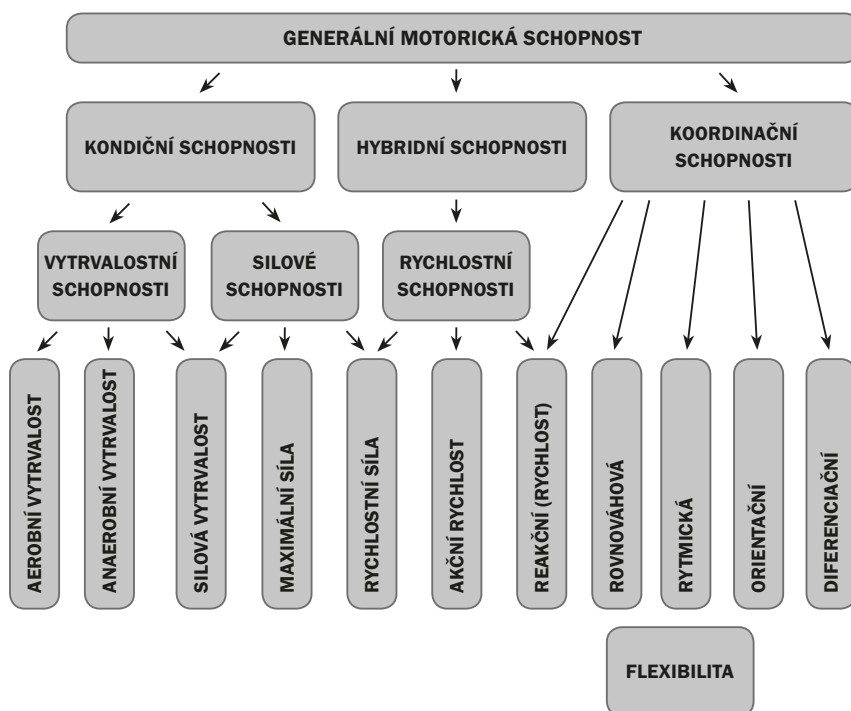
GENERÁLNÍ MOTORICKÁ SCHOPNOST

KONDIČNÍ SCHOPNOSTI

HYBRIDNÍ SCHOPNOSTI

KOORDINAČNÍ SCHOPNOSTI

VYTRVALOSTNÍ SCHOPNOSTI

SILOVÉ SCHOPNOSTI

RYCHLOSTNÍ SCHOPNOSTI

AEROBNÍ VYTRVALOST

ANAEROBNÍ VYTRVALOST

SILOVÁ VYTRVALOST

MAXIMÁLNÍ SÍLA

RYCHLOSTNÍ SÍLA

AKČNÍ RYCHLOST

REAKČNÍ (RYCHLOST)

ROVNOVÁHOVÁ

RYTMICKÁ

ORIENTAČNÍ

DIFERENCIAČNÍ

FLEXIBILITA